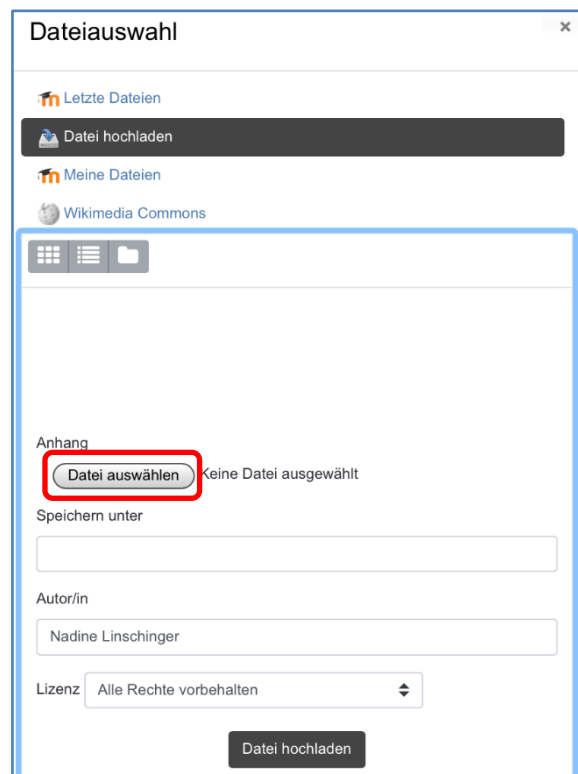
Dateiauswahl
×
Letzte Dateien
Datei hochladen
Meine Dateien
Wikimedia Commons

Anhang
Datei auswählen Keine Datei ausgewählt
Speichern unter

Autor/in
Nadine Linschinger

Lizenz Alle Rechte vorbehalten

Datei hochladen